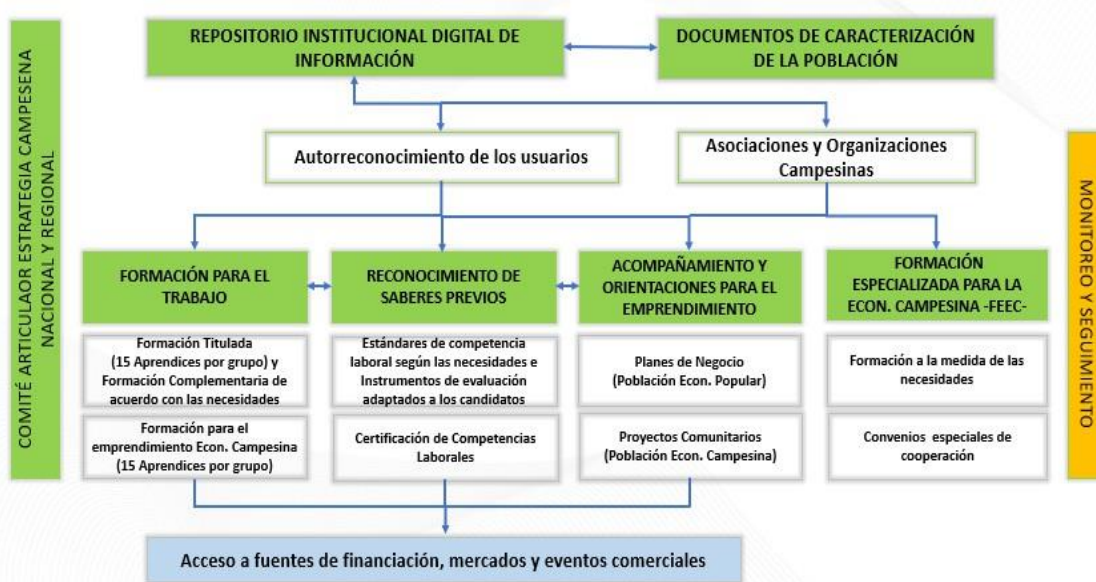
COMITÉ ARTICULAOR ESTRATEGIA CAMPESENA NACIONAL Y REGIONAL

REPOSITORIO INSTITUCIONAL DIGITAL DE INFORMACIÓN

DOCUMENTOS DE CARACTERIZACIÓN DE LA POBLACIÓN

Autorreconocimiento de los usuarios

Asociaciones y Organizaciones Campesinas

FORMACIÓN PARA EL TRABAJO

RECONOCIMIENTO DE SABERES PREVIOS

ACOMPAÑAMIENTO Y ORIENTACIONES PARA EL EMPRENDIMIENTO

FORMACIÓN ESPECIALIZADA PARA LA ECON. CAMPESINA -FEEC-

Formación Titulada (15 Aprendices por grupo) y Formación Complementaria de acuerdo con las necesidades

Estándares de competencia laboral según las necesidades e Instrumentos de evaluación adaptados a los candidatos

Planes de Negocio (Población Econ. Popular)

Formación a la medida de las necesidades

Formación para el emprendimiento Econ. Campesina (15 Aprendices por grupo)

Certificación de Competencias Laborales

Proyectos Comunitarios (Población Econ. Campesina)

Convenios especiales de cooperación

Acceso a fuentes de financiación, mercados y eventos comerciales

MONITOREO Y SEGUIMIENTO